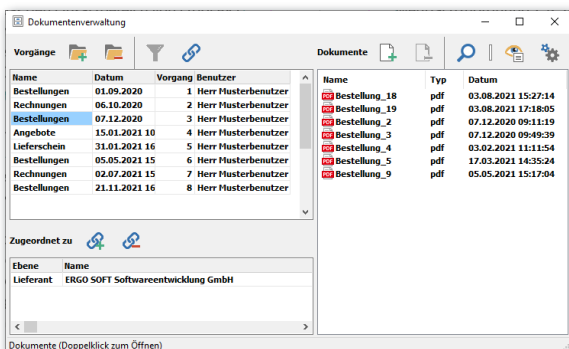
Dokumentenverwaltung

Vorgänge

Dokumente

| Name | Datum | Vorgang | Benutzer |
|---|---|---|---|
| Bestellungen | 01.09.2020 | 1 | Herr Musterbenutzer |
| Rechnungen | 06.10.2020 | 2 | Herr Musterbenutzer |
| Bestellungen | 07.12.2020 | 3 | Herr Musterbenutzer |
| Angebote | 15.01.2021 10 | 4 | Herr Musterbenutzer |
| Lieferschein | 31.01.2021 16 | 5 | Herr Musterbenutzer |
| Bestellungen | 05.05.2021 15 | 6 | Herr Musterbenutzer |
| Rechnungen | 02.07.2021 15 | 7 | Herr Musterbenutzer |
| Bestellungen | 21.11.2021 16 | 8 | Herr Musterbenutzer |

| Name | Typ | Datum |
|---|---|---|
| Bestellung_18 | pdf | 03.08.2021 15:27:14 |
| Bestellung_19 | pdf | 03.08.2021 17:18:05 |
| Bestellung_2 | pdf | 07.12.2020 09:11:19 |
| Bestellung_3 | pdf | 07.12.2020 09:49:39 |
| Bestellung_4 | pdf | 03.02.2021 11:11:54 |
| Bestellung_5 | pdf | 17.03.2021 14:35:24 |
| Bestellung_9 | pdf | 05.05.2021 15:17:04 |

Zugeordnet zu

| Ebene | Name |
|---|---|
| Lieferant | ERGO SOFT Softwareentwicklung GmbH |

Dokumente (Doppelklick zum Öffnen)